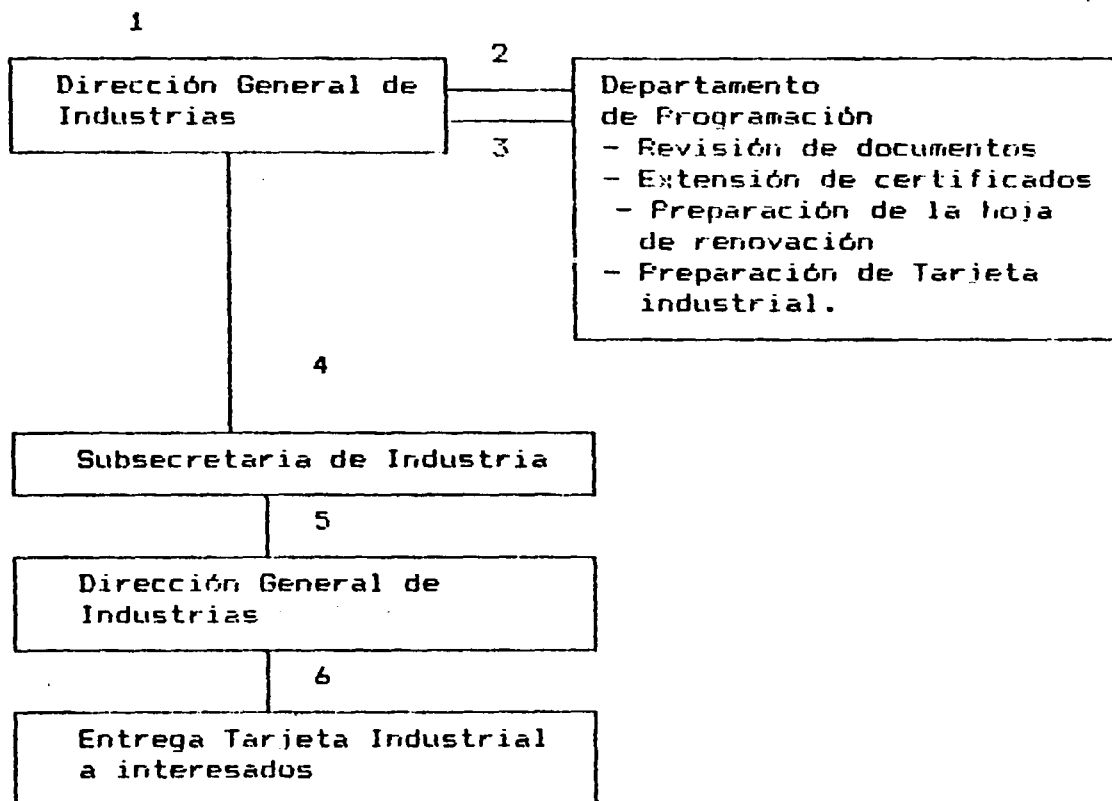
1

Dirección General de Industrias

2

3

Departamento de Programación
- Revisión de documentos
- Extensión de certificados
- Preparación de la hoja de renovación
- Preparación de Tarjeta industrial.

4

Subsecretaria de Industria

5

Dirección General de Industrias

6

Entrega Tarjeta Industrial a interesados